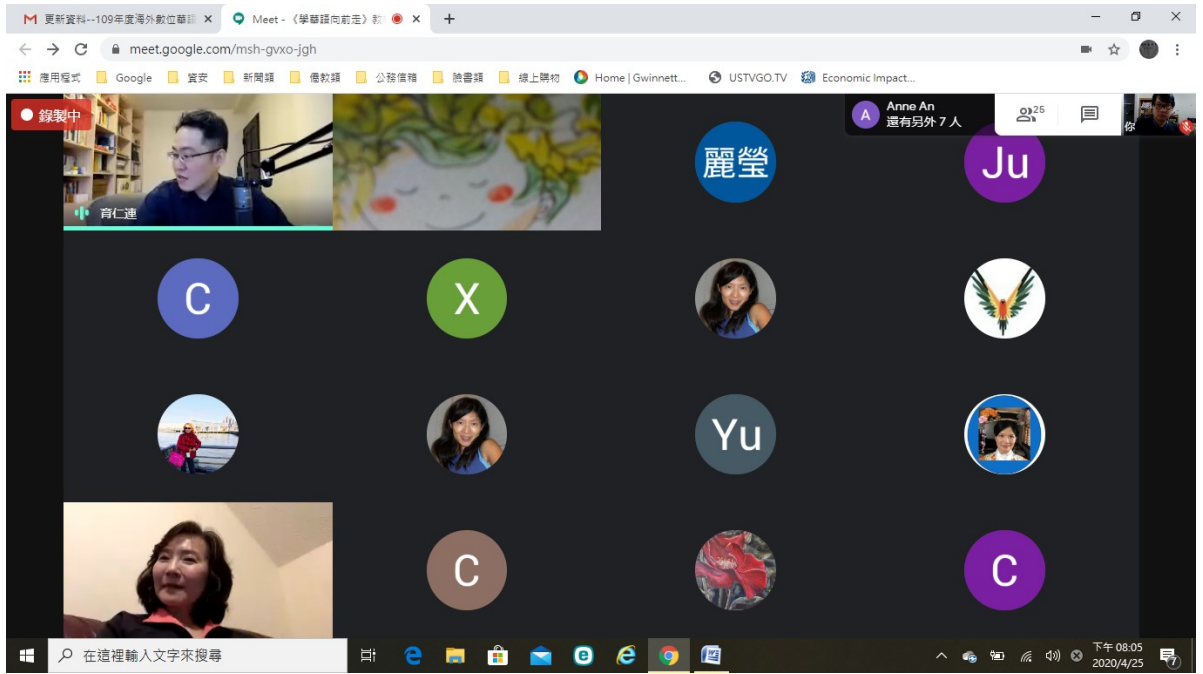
M 更新資料--109年度海外數位華語 ×
Meet -《學華語向前走》教 ×
+
meet.google.com/msh-gvxo-jgh
應用程式 Google 寰安 新聞類 僑教類 公務信箱 臉書類 線上購物 Home | Gwinnett... USTVGO.TV Economic Impact...
錄製中
育仁連
麗瑩
Ju
A Anne An 還有另外 7 人
25
你
C
X
Yu
C
C
在這裡輸入文字來搜尋
下午 08:05
2020/4/25
7